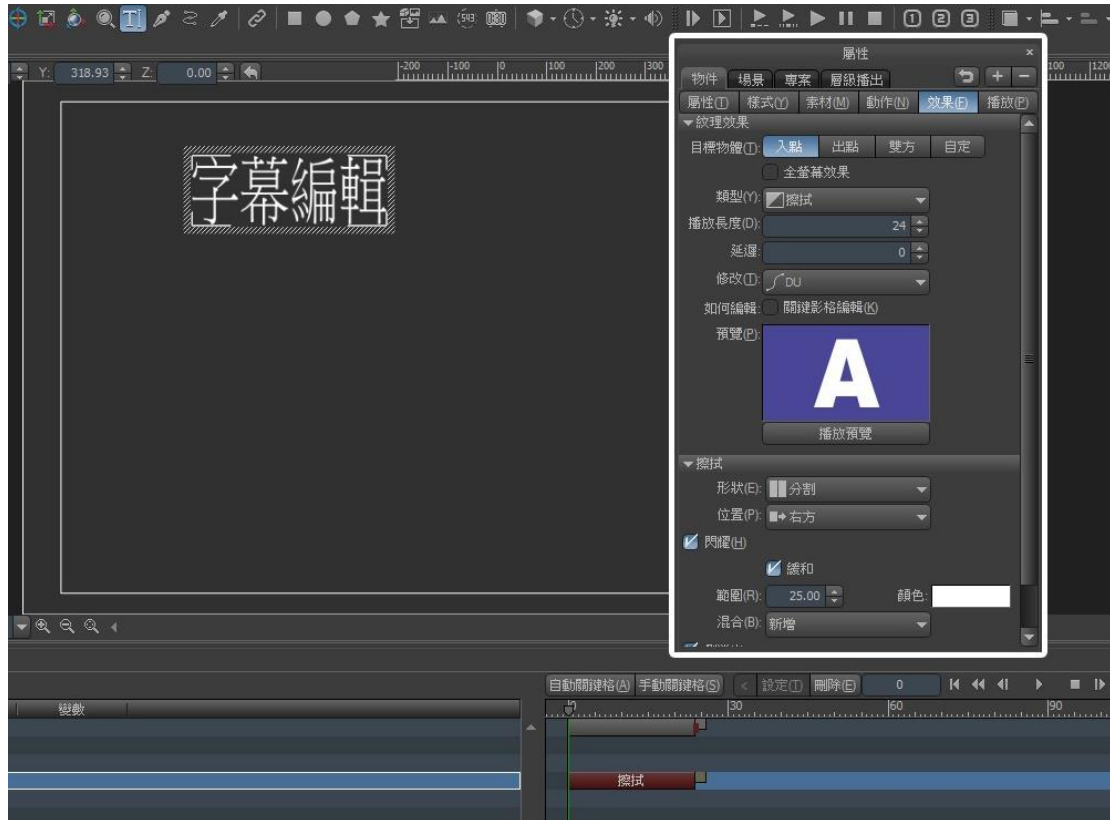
Y: 318.93 Z: 0.00

-200 -100 0 100 200 300 100 120

字幕編輯

屬性

物件 場景 專案 層級播出

屬性(I) 樣式(Y) 素材(M) 動作(N) 效果(E) 播放(P)

紋理效果

目標物體(I): 入點 出點 雙方 自定

全螢幕效果

類型(Y): 擦拭

播放長度(D): 24

延遲: 0

修改(I): DU

如何編輯: 關鍵影格編輯(K)

預覽(P):

A

播放預覽

擦拭

形狀(E): 分割

位置(P): 右方

閃耀(H)

緩和

範圍(R): 25.00 顏色:

混合(B): 新增

自動關鍵格(A) 手動關鍵格(S) 設定(I) 刪除(E) 0

變數

30 60 90

擦拭